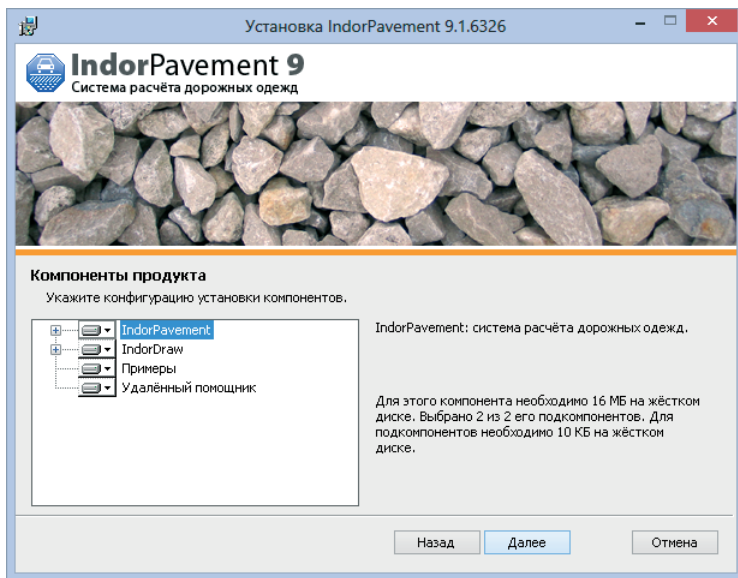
Установка IndorPavement 9.1.6326

IndorPavement 9
Система расчёта дорожных одежд

Компоненты продукта
Укажите конфигурацию установки компонентов.

IndorPavement
IndorDraw
Примеры
Удалённый помощник

IndorPavement: система расчёта дорожных одежд.

Для этого компонента необходимо 16 МБ на жёстком диске. Выбрано 2 из 2 его подкомпонентов. Для подкомпонентов необходимо 10 КБ на жёстком диске.

Назад
Далее
Отмена